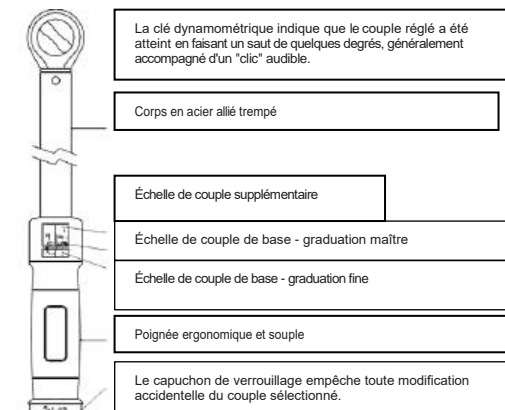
La clé dynamométrique indique que le couple réglé a été atteint en faisant un saut de quelques degrés, généralement accompagné d'un "clic" audible.

Corps en acier allié trempé

Échelle de couple supplémentaire

Échelle de couple de base - graduation maître

Échelle de couple de base - graduation fine

Poignée ergonomique et souple

Le capuchon de verrouillage empêche toute modification accidentelle du couple sélectionné.